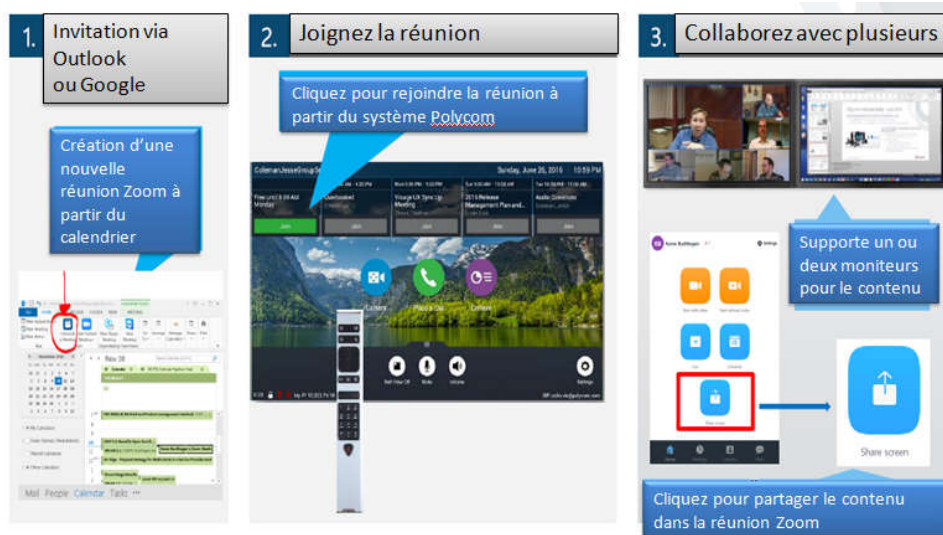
1. Invitation via Outlook ou Google

Création d'une nouvelle réunion Zoom à partir du calendrier

Mail People Calendar Tasks •••

2. Joignez la réunion

Cliquez pour rejoindre la réunion à partir du système Polycom

Sunday, June 26, 2016 10:59 PM

Join

Camera

Place a Call

Content

Start Video Off

Mute

Volume

Settings

3. Collaborez avec plusieurs

Supporte un ou deux moniteurs pour le contenu

Share screen

Cliquez pour partager le contenu dans la réunion Zoom